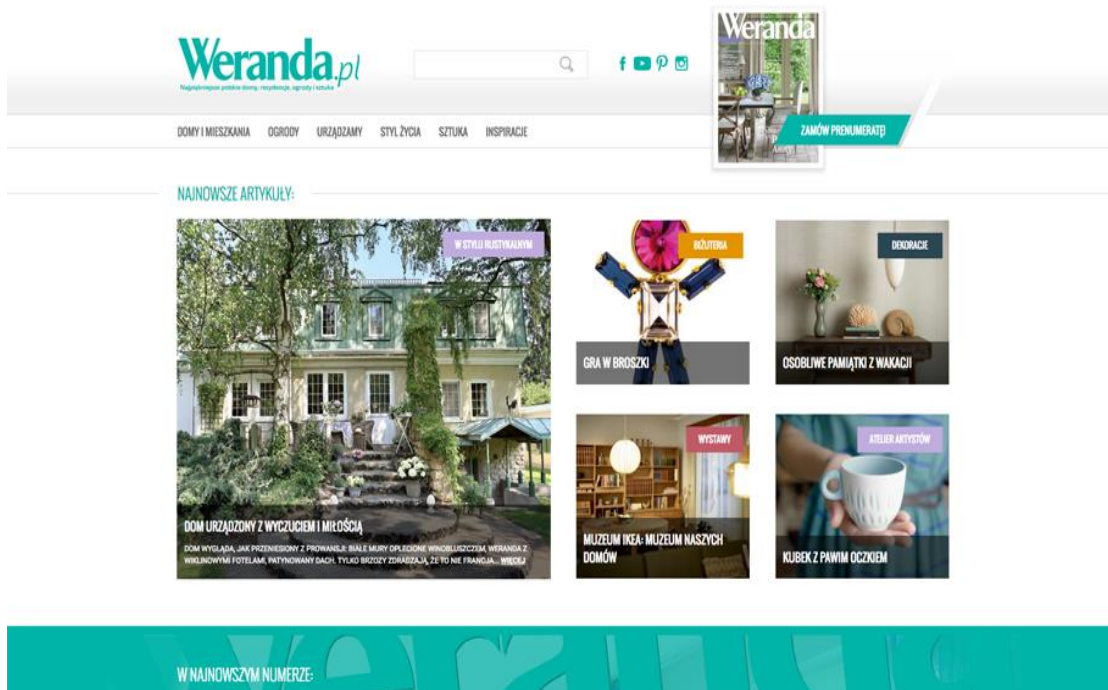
Weranda.pl

Najpiękniejsze polskie domy, recydencje, ogrody i sztuka

Weranda

ZAMÓW PRENUMERATĘ

DOMY I MIESZKANIA OGRODY URZĄDZAMY STYL ŻYCIA SZTUKA INSPIRACJE

NAJNOWSZE ARTYKUŁY:

W STYLU RUSTYKALNYM

DOM URZĄDZONY Z WYCZUCIEM I MIŁOŚCIĄ

DOM WYGLĄDA, JAK PRZENIESIONY Z PROWANSJI: BIAŁE MURY OPLECIONE WINOBLUSZCZEM, WERANDA Z WIKLINOWYMI FOTELAMI, PATYNOWANY DACH. TYLKO BRZOZY ZDRADZAJĄ, ŻE TO NIE FRANCJA... WIĘCEJ

BIŻUTERIA

GRA W BROSZKI

DEKORACJE

OSOBLIWE PAMIĄTKI Z WAKACJI

WYSTAWY

MUZEUM IKEA: MUZEUM NASZYCH DOMÓW

ATELIER ARTYSTÓW

KUBEK Z PAWIM OCZKIEM

W NAJNOWSZYM NUMERZE: